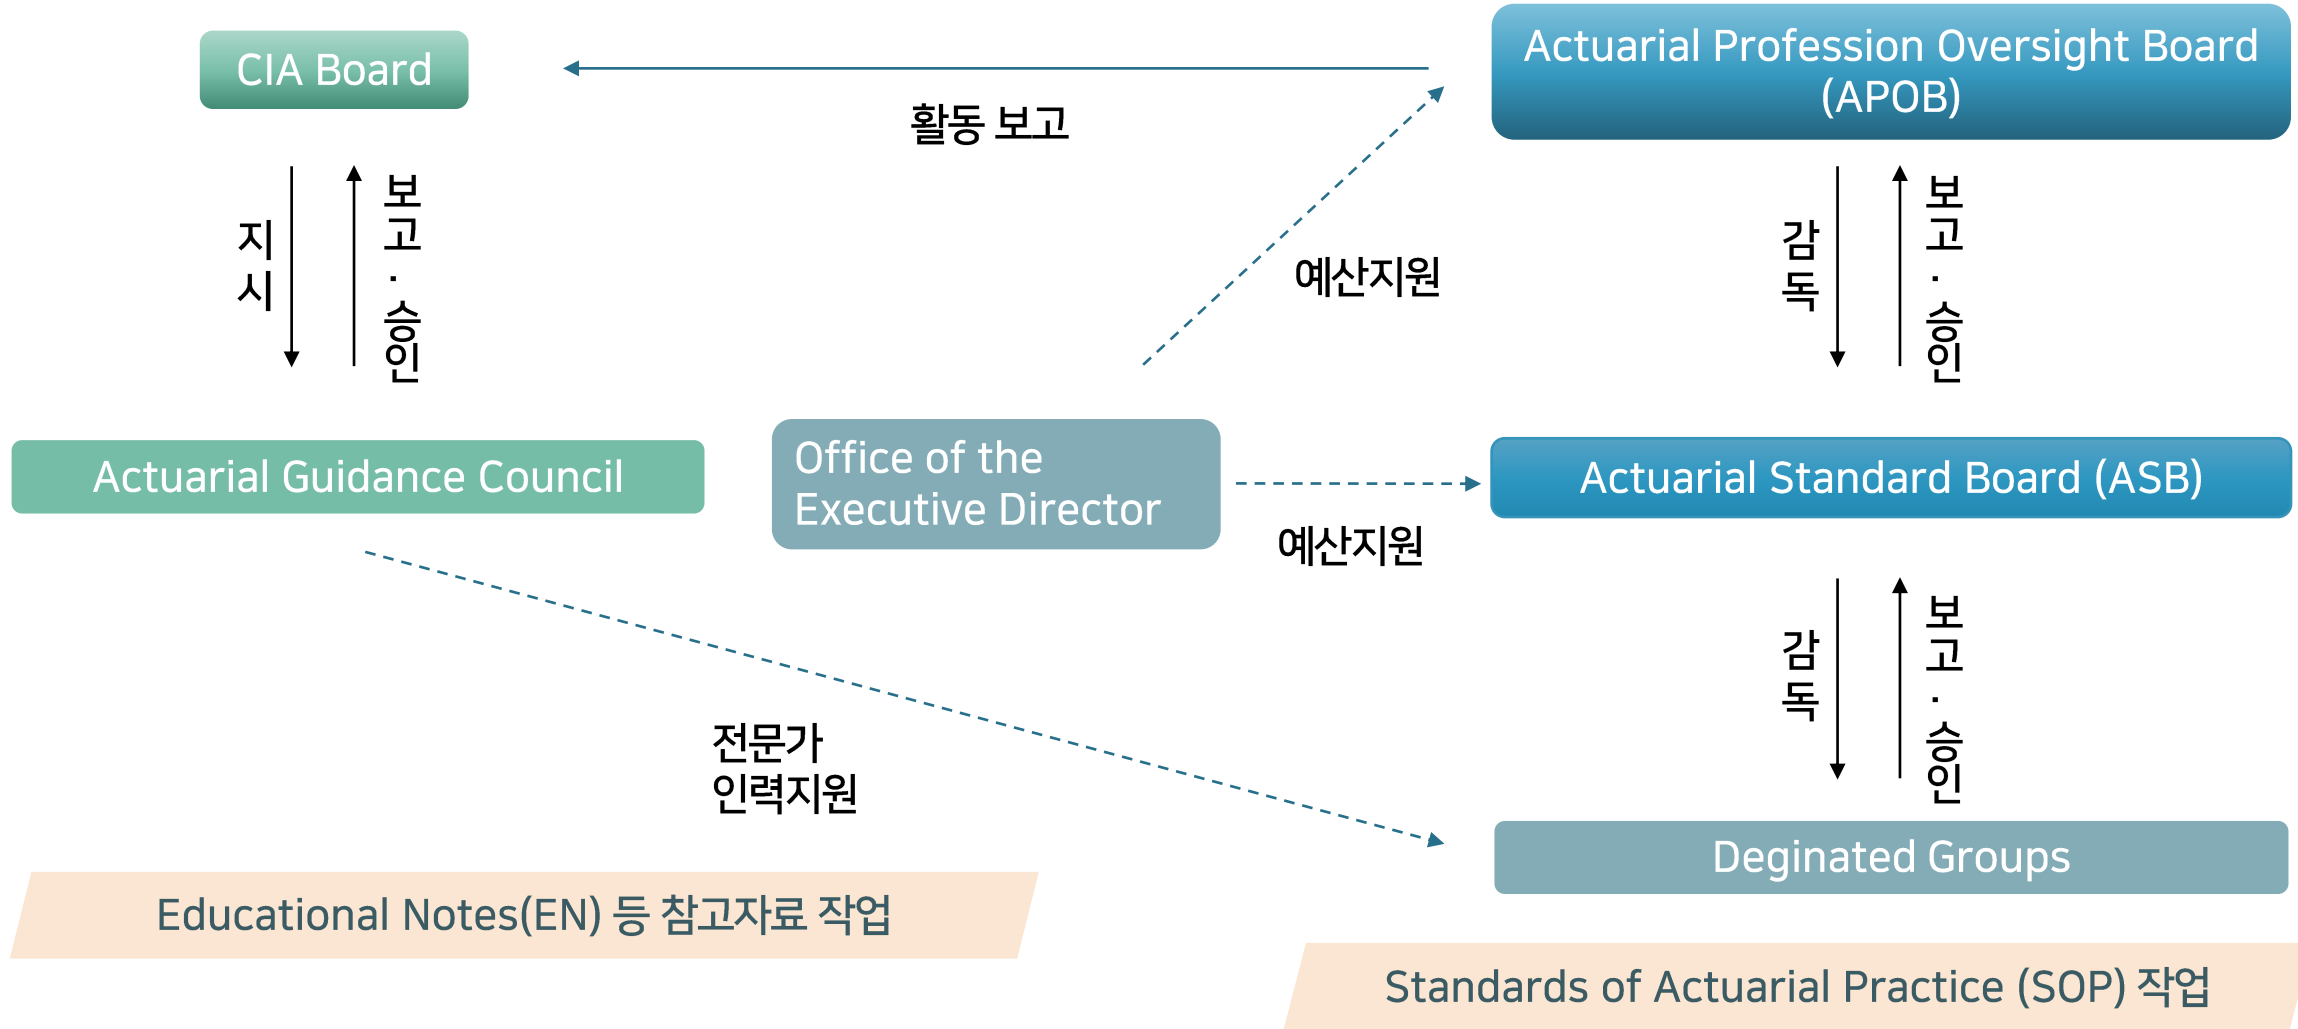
CIA Board

활동 보고

Actuarial Profession Oversight Board (APOB)

지시

보고·승인

예산지원

감독

보고·승인

Actuarial Guidance Council

Office of the Executive Director

Actuarial Standard Board (ASB)

예산지원

감독

보고·승인

전문가 인력지원

Deginated Groups

Educational Notes(EN) 등 참고자료 작업

Standards of Actuarial Practice (SOP) 작업